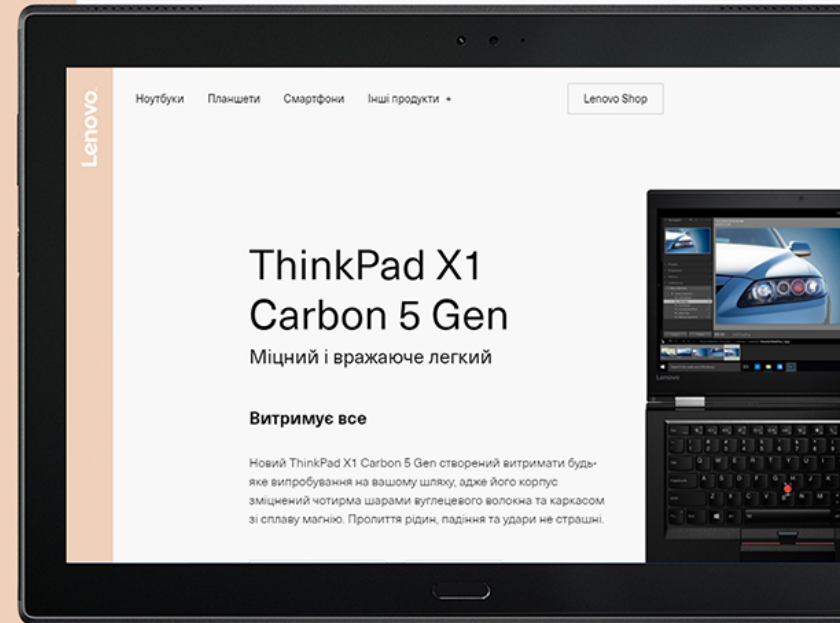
Lenovo

Ноутбуки Планшети Смартфони Інші продукти +

Lenovo Shop

ThinkPad X1 Carbon 5 Gen

Міцний і вражаюче легкий

Витримує все

Новий ThinkPad X1 Carbon 5 Gen створений витримати будь-яке випробування на вашому шляху, адже його корпус зміцнений чотирма шарами вуглецевого волокна та каркасом зі сплаву магнію. Пролиття рідин, падіння та удари не страшні.

Lenovo